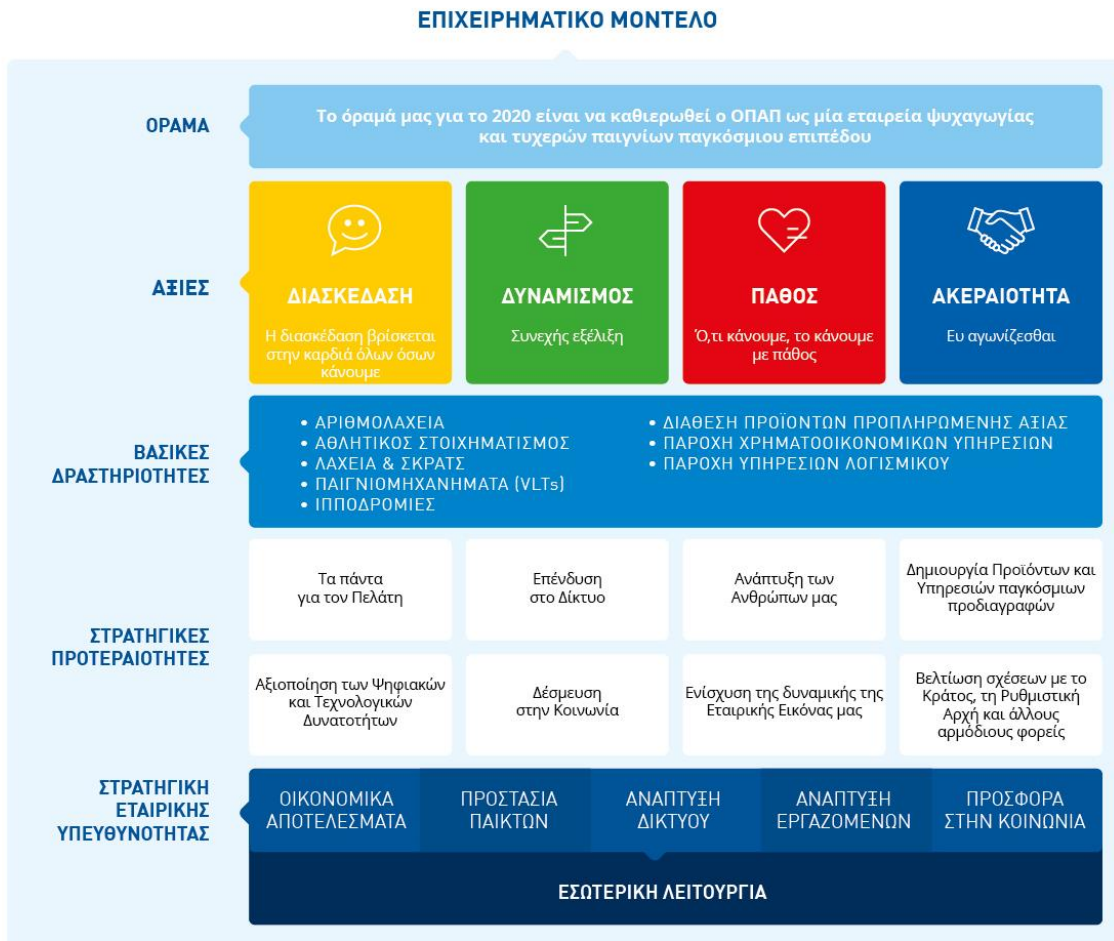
ΕΠΙΧΕΙΡΗΜΑΤΙΚΟ ΜΟΝΤΕΛΟ

ΟΡΑΜΑ

Το όραμά μας για το 2020 είναι να καθιερωθεί ο ΟΠΑΠ ως μία εταιρεία ψυχαγωγίας και τυχερών παιγνίων παγκόσμιου επιπέδου

ΑΞΙΕΣ

ΔΙΑΣΚΕΔΑΣΗ
Η διασκέδαση βρίσκεται στην καρδιά όλων όσων κάνουμε

ΔΥΝΑΜΙΣΜΟΣ
Συνεχής εξέλιξη

ΠΑΘΟΣ
Ό,τι κάνουμε, το κάνουμε με πάθος

ΑΚΕΡΑΙΟΤΗΤΑ
Ευ αγωνίζεσθαι

ΒΑΣΙΚΕΣ ΔΡΑΣΤΗΡΙΟΤΗΤΕΣ

• ΑΡΙΘΜΟΛΑΧΕΙΑ
• ΑΘΛΗΤΙΚΟΣ ΣΤΟΙΧΗΜΑΤΙΣΜΟΣ
• ΛΑΧΕΙΑ & ΣΚΡΑΤΣ
• ΠΑΙΓΝΙΟΜΗΧΑΝΗΜΑΤΑ (VLTs)
• ΙΠΠΟΔΡΟΜΙΕΣ

• ΔΙΑΘΕΣΗ ΠΡΟΪΟΝΤΩΝ ΠΡΟΠΛΗΡΩΜΕΝΗΣ ΑΞΙΑΣ
• ΠΑΡΟΧΗ ΧΡΗΜΑΤΟΟΙΚΟΝΟΜΙΚΩΝ ΥΠΗΡΕΣΙΩΝ
• ΠΑΡΟΧΗ ΥΠΗΡΕΣΙΩΝ ΛΟΓΙΣΜΙΚΟΥ

ΣΤΡΑΤΗΓΙΚΕΣ ΠΡΟΤΕΡΑΙΟΤΗΤΕΣ

Τα πάντα για τον Πελάτη

Επένδυση στο Δίκτυο

Ανάπτυξη των Ανθρώπων μας

Δημιουργία Προϊόντων και Υπηρεσιών παγκόσμιων προδιαγραφών

Αξιοποίηση των Ψηφιακών και Τεχνολογικών Δυνατοτήτων

Δέσμευση στην Κοινωνία

Ενίσχυση της δυναμικής της Εταιρικής Εικόνας μας

Βελτίωση σχέσεων με το Κράτος, τη Ρυθμιστική Αρχή και άλλους αρμόδιους φορείς

ΣΤΡΑΤΗΓΙΚΗ ΕΤΑΙΡΙΚΗΣ ΥΠΕΥΘΥΝΟΤΗΤΑΣ

ΟΙΚΟΝΟΜΙΚΑ ΑΠΟΤΕΛΕΣΜΑΤΑ

ΠΡΟΣΤΑΣΙΑ ΠΑΙΚΤΩΝ

ΑΝΑΠΤΥΞΗ ΔΙΚΤΥΟΥ

ΑΝΑΠΤΥΞΗ ΕΡΓΑΖΟΜΕΝΩΝ

ΠΡΟΣΦΟΡΑ ΣΤΗΝ ΚΟΙΝΩΝΙΑ

ΕΣΩΤΕΡΙΚΗ ΛΕΙΤΟΥΡΓΙΑ